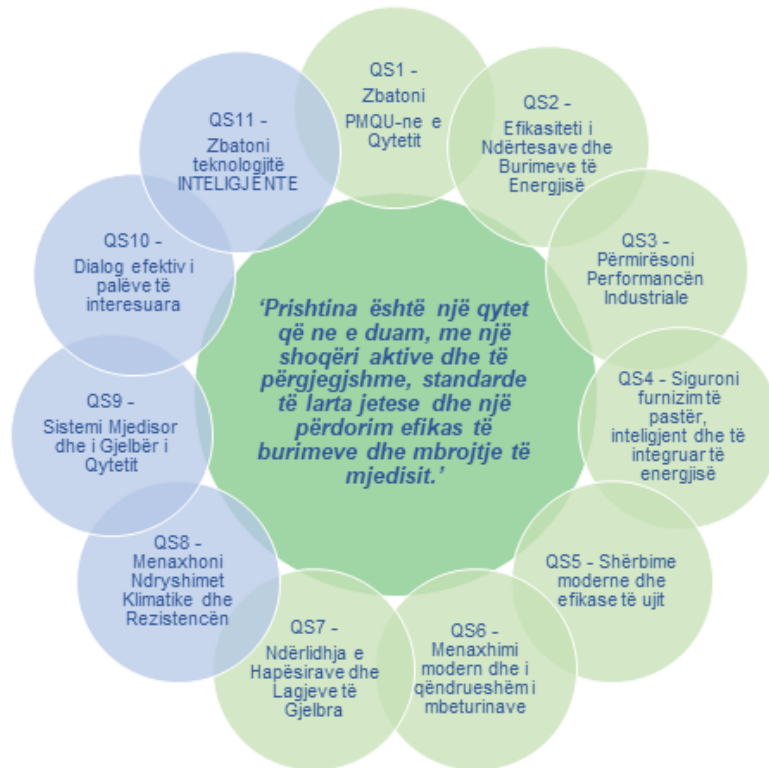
‘Prishtina është një qytet që ne e duam, me një shoqëri aktive dhe të përgjegjshme, standarde të larta jetese dhe një përdorim efikas të burimeve dhe mbrojtje të mjedisit.’

QS1 - Zbatoni PMQU-ne e Qytetit

QS2 - Efikasiteti i Ndërtesave dhe Burimeve të Energjisë

QS3 - Përmirësoni Performancën Industriale

QS4 - Siguroni furnizim të pastër, inteligjent dhe të integruar të energjisë

QS5 - Shërbime moderne dhe efikase të ujit

QS6 - Menaxhimi modern dhe i qëndrueshëm i mbeturinave

QS7 - Ndërlidhja e Hapësirave dhe Lagjeve të Gjelbra

QS8 - Menaxhoni Ndryshimet Klimatike dhe Rezistencën

QS9 - Sistemi Mjedisor dhe i Gjelbër i Qytetit

QS10 - Dialog efektiv i palëve të interesuara

QS11 - Zbatoni teknologjitë INTELIGJENTE